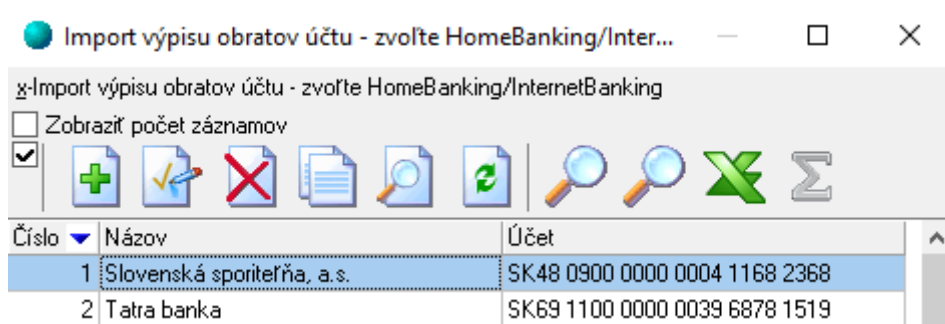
Import výpisu obratov účtu - zvoľte HomeBanking/Inter...

x-Import výpisu obratov účtu - zvoľte HomeBanking/InternetBanking

Zobraziť počet záznamov

| Číslo | Názov | Účet |
|---|---|---|
| 1 | Slovenská sporiteľňa, a.s. | SK48 0900 0000 0004 1168 2368 |
| 2 | Tatra banka | SK69 1100 0000 0039 6878 1519 |